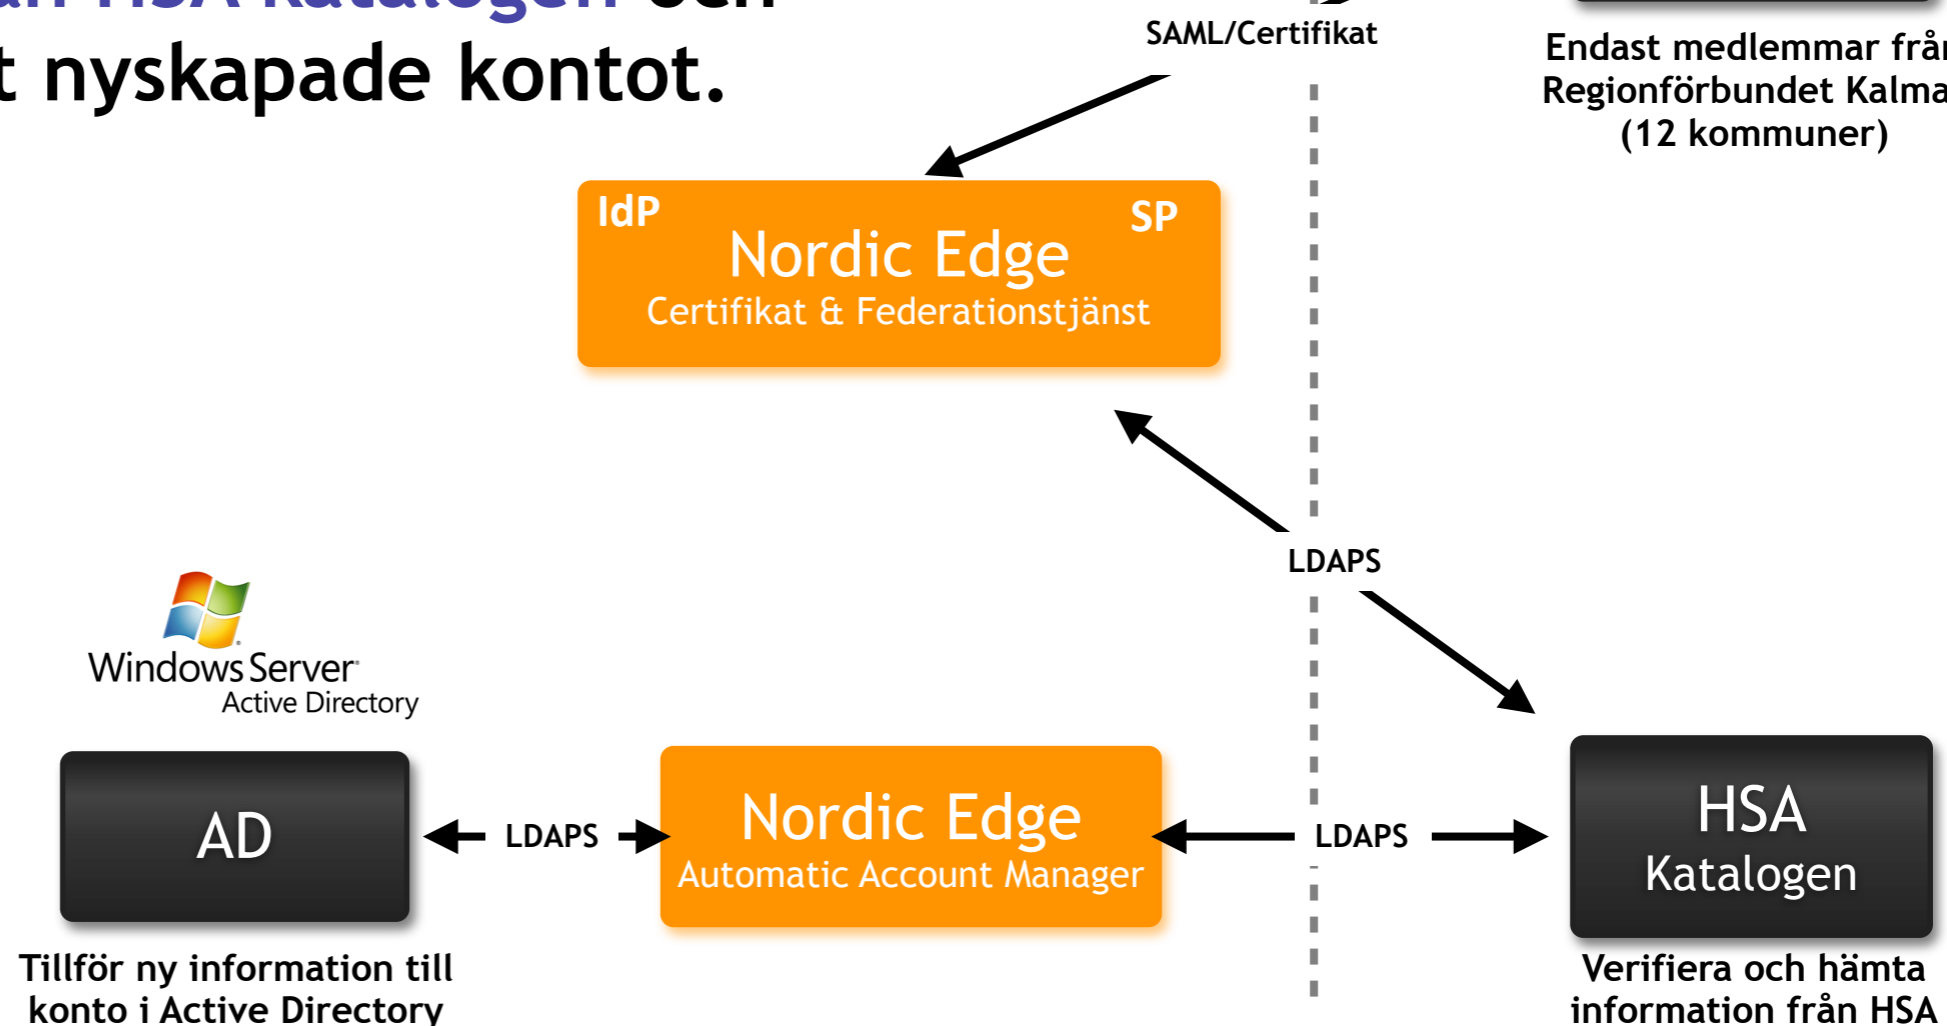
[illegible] HSA katalogen och
t nyskapade kontot.

SAML/Certifikat

Endast medlemmar från
Regionförbundet Kalma
(12 kommuner)

IdP
SP
Nordic Edge
Certifikat & Federationstjänst

LDAPS

Windows Server
Active Directory

AD

LDAPS

Nordic Edge
Automatic Account Manager

LDAPS

HSA
Katalogen

Tillför ny information till
konto i Active Directory

Verifiera och hämta
information från HSA